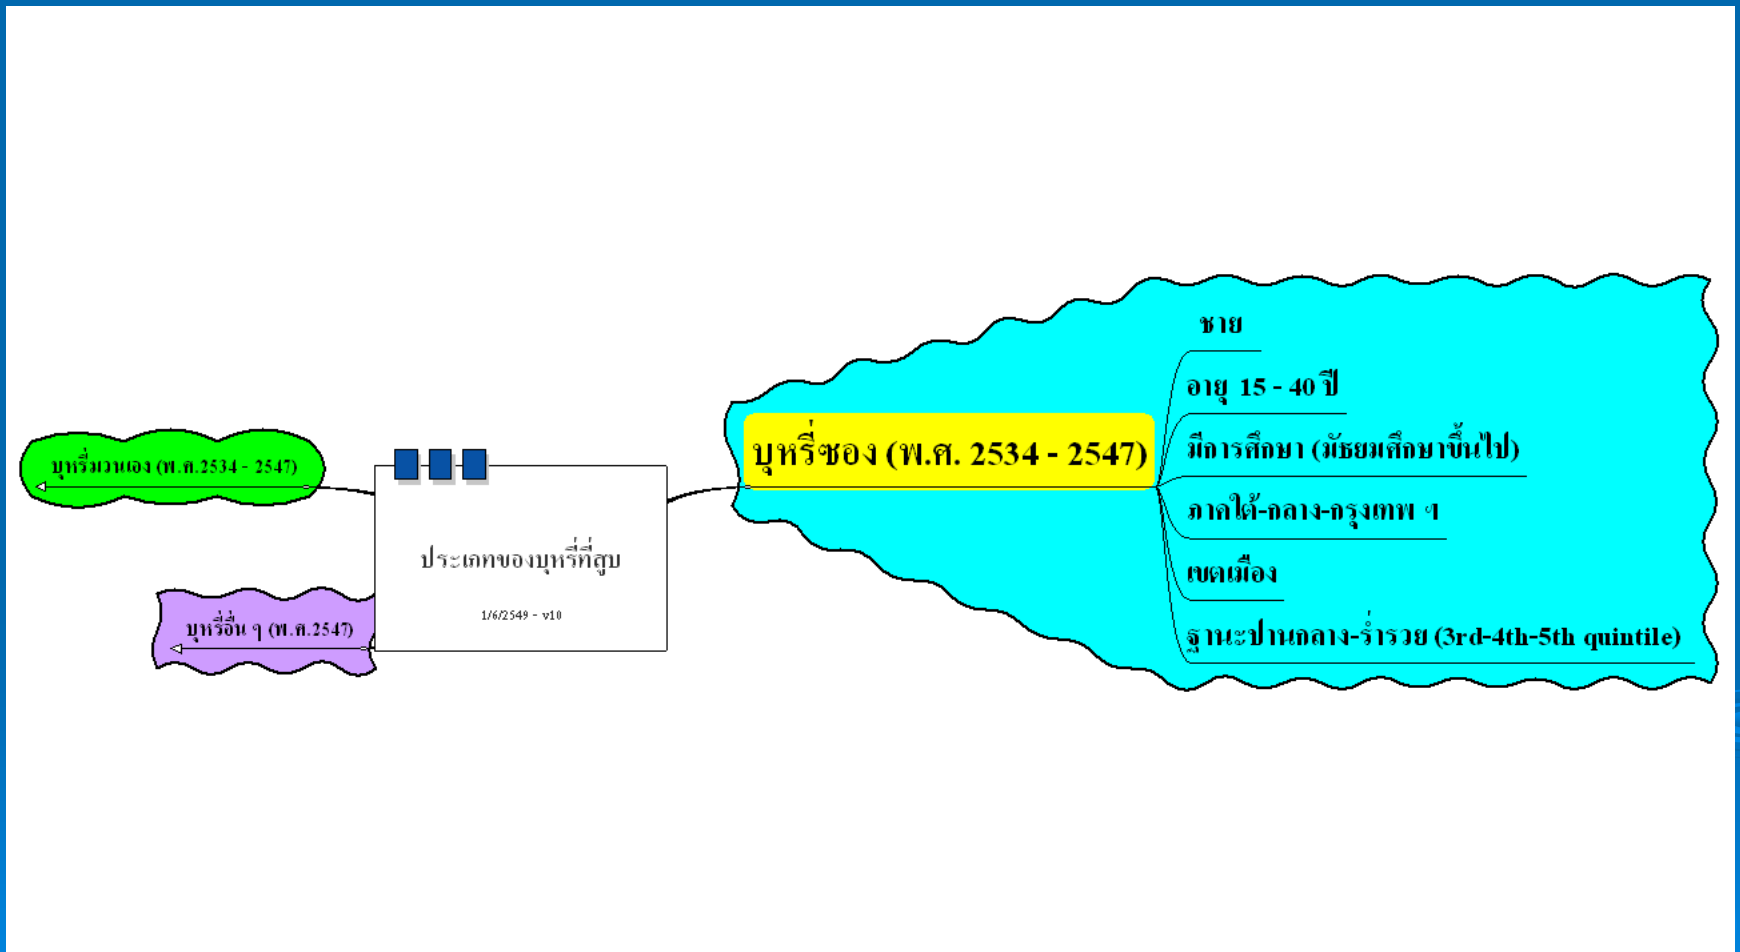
บุหรี่มวนเอง (พ.ศ.2534 - 2547)

บุหรี่อื่น ๆ (พ.ศ.2547)

ประเภทของบุหรี่ที่สูบ

1/6/2549 - v10

บุหรี่ซอง (พ.ศ. 2534 - 2547)

ชาย

อายุ 15 - 40 ปี

มีการศึกษา (มัธยมศึกษาขึ้นไป)

ภาคใต้-กลาง-กรุงเทพ ฯ

เขตเมือง

ฐานะปานกลาง-ร่ำรวย (3rd-4th-5th quintile)